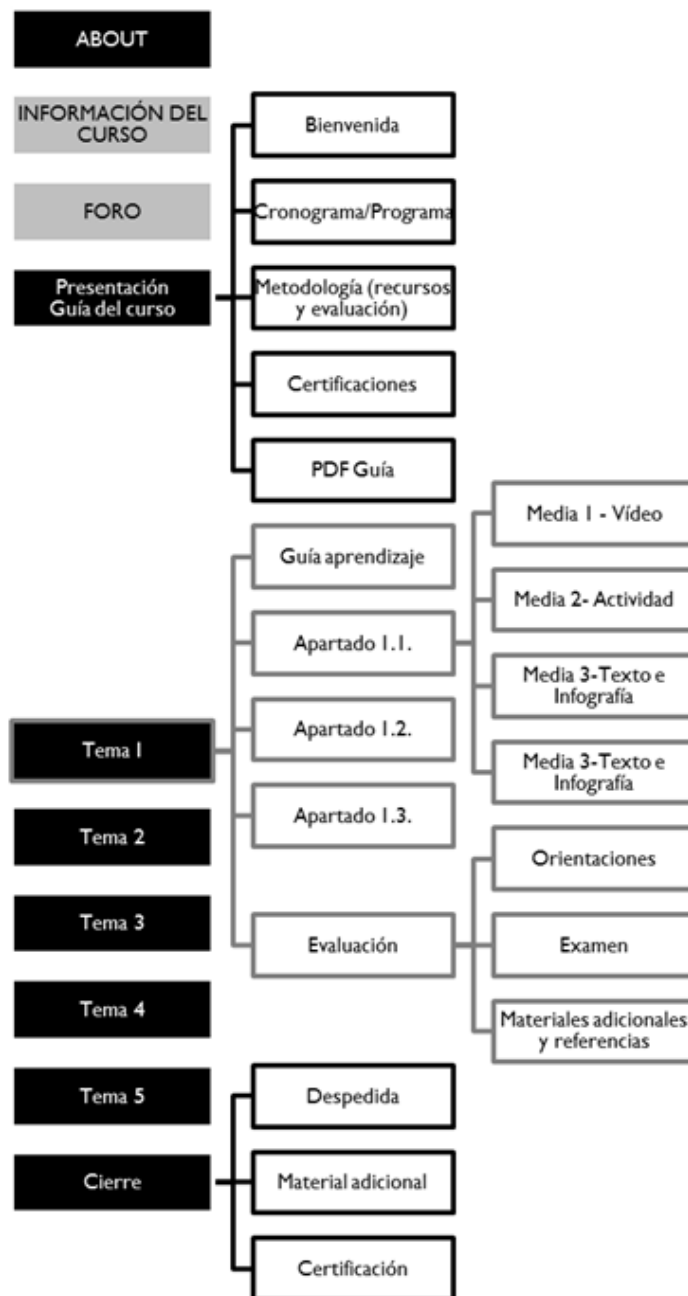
ABOUT

INFORMACIÓN DEL CURSO

FORO

Presentación Guía del curso

Bienvenida

Cronograma/Programa

Metodología (recursos y evaluación)

Certificaciones

PDF Guía

Tema 1

Guía aprendizaje

Apartado 1.1.

Media 1 - Vídeo

Media 2- Actividad

Media 3-Texto e Infografía

Media 3-Texto e Infografía

Apartado 1.2.

Apartado 1.3.

Evaluación

Orientaciones

Examen

Materiales adicionales y referencias

Tema 2

Tema 3

Tema 4

Tema 5

Cierre

Despedida

Material adicional

Certificación